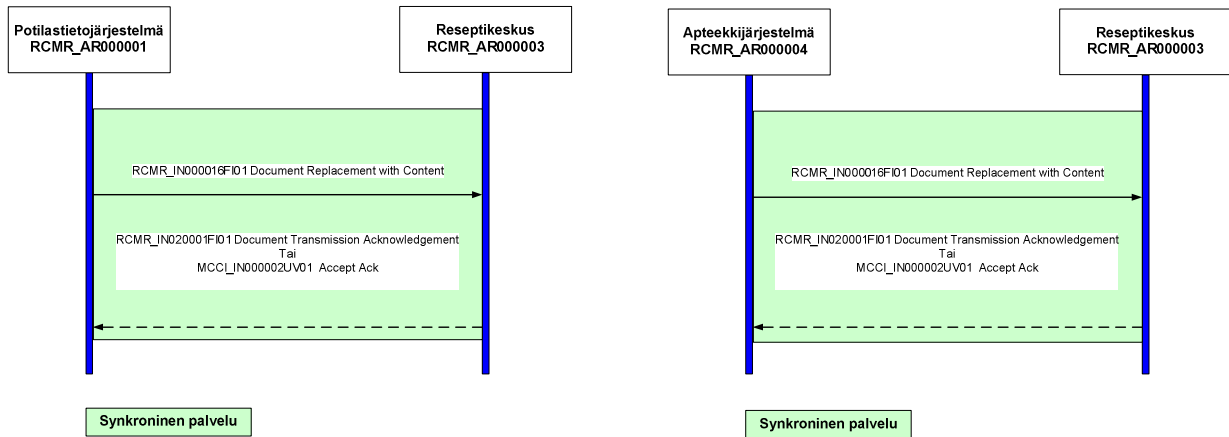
Potilastietojärjestelmä
RCMR_AR000001

Reseptikeskus
RCMR_AR000003

RCMR_IN000016FI01 Document Replacement with Content

RCMR_IN020001FI01 Document Transmission Acknowledgement
Tai
MCCI_IN000002UV01 Accept Ack

Synkroninen palvelu

Apteekkijärjestelmä
RCMR_AR000004

Reseptikeskus
RCMR_AR000003

RCMR_IN000016FI01 Document Replacement with Content

RCMR_IN020001FI01 Document Transmission Acknowledgement
Tai
MCCI_IN000002UV01 Accept Ack

Synkroninen palvelu